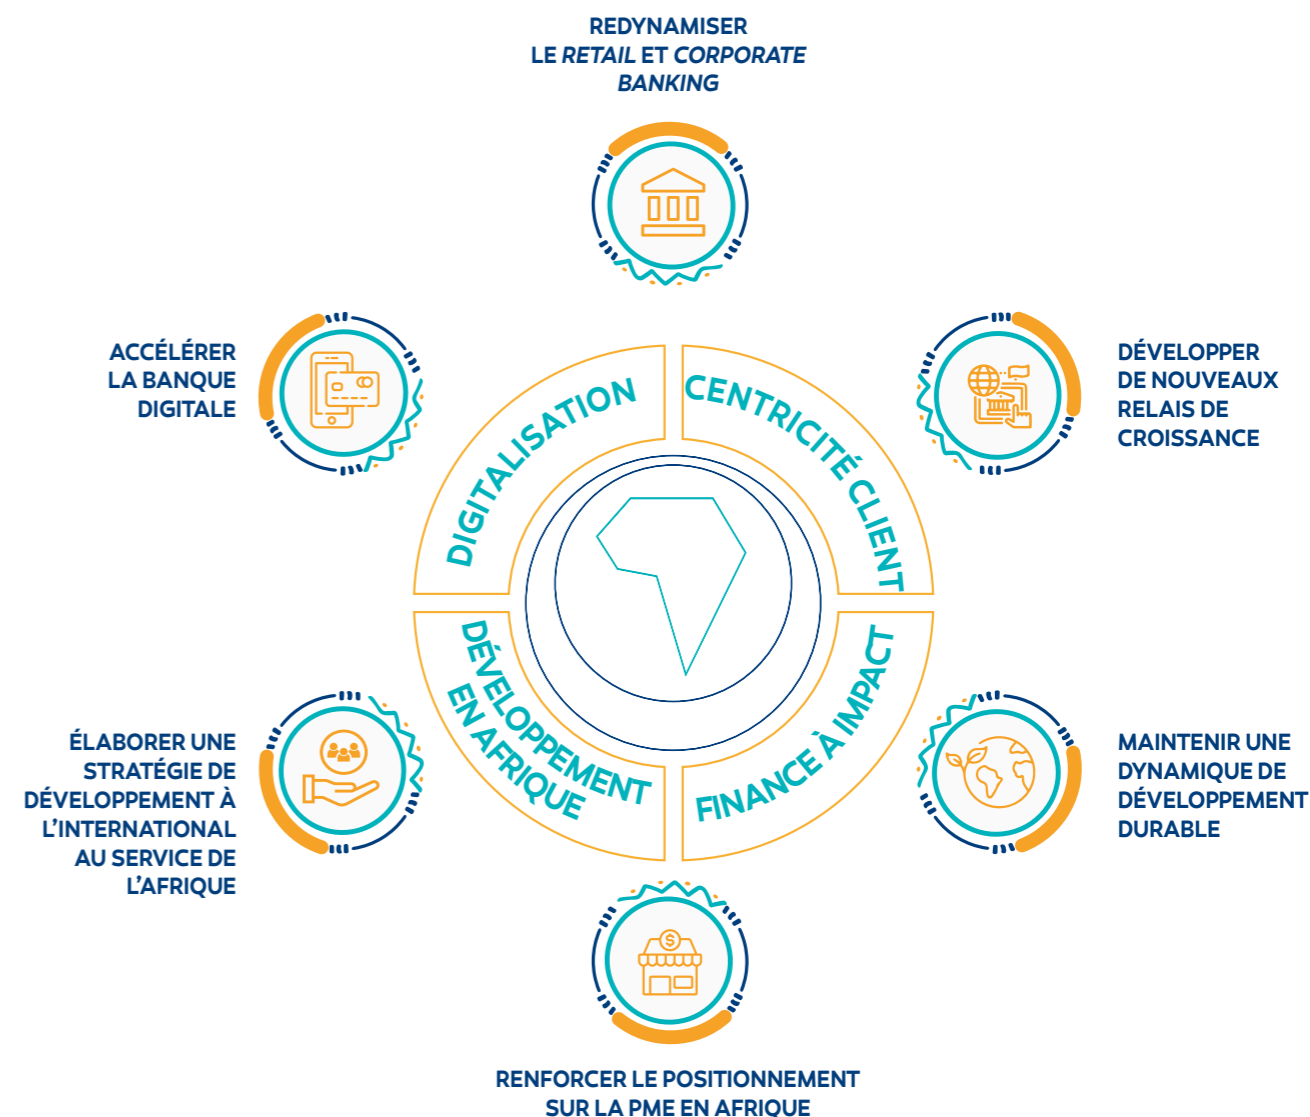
REDYNAMISER LE RETAIL ET CORPORATE BANKING

ACCÉLÉRER LA BANQUE DIGITALE

DÉVELOPPER DE NOUVEAUX RELAIS DE CROISSANCE

DIGITALISATION

CENTRICITÉ CLIENT

DÉVELOPPEMENT EN AFRIQUE

FINANCE À IMPACT

ÉLABORER UNE STRATÉGIE DE DÉVELOPPEMENT À L'INTERNATIONAL AU SERVICE DE L'AFRIQUE

MAINTENIR UNE DYNAMIQUE DE DÉVELOPPEMENT DURABLE

RENFORCER LE POSITIONNEMENT SUR LA PME EN AFRIQUE